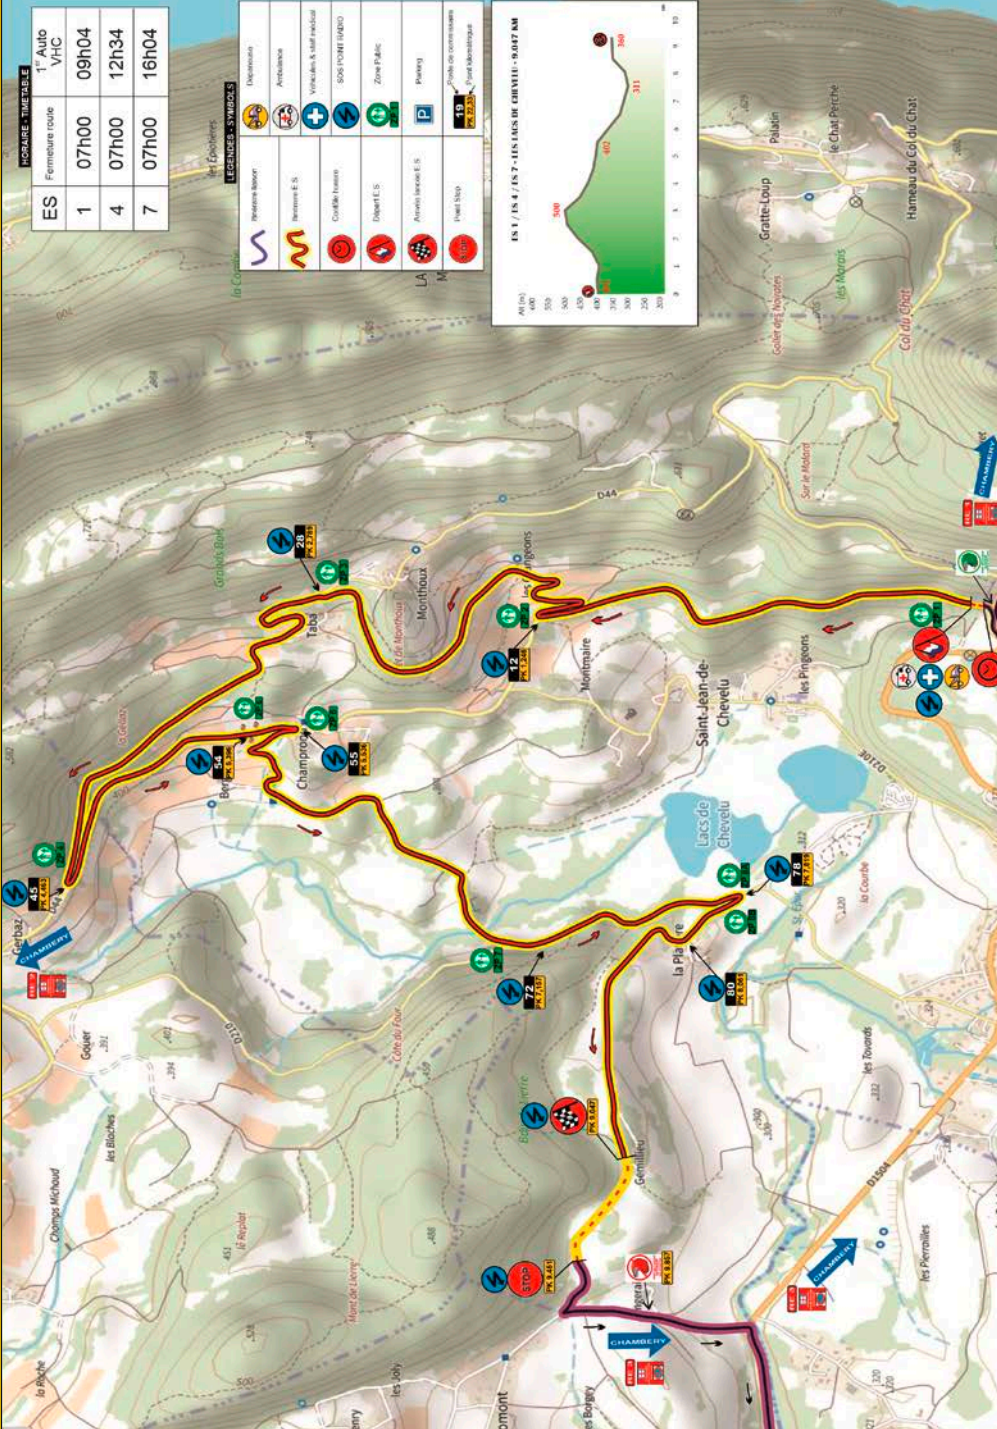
HORAIRE - TIMETABLE

| ES | Fermeture route | 1$^{er}$ Auto VHC |
|---|---|---|
| 1 | 07h00 | 09h04 |
| 4 | 07h00 | 12h34 |
| 7 | 07h00 | 16h04 |

LEGENDES - SYMBOLS

Itinéraire liaison
Itinéraire E.S
Contrôle horaire
Départ E.S
Arrivée lancée E.S
Point Stop
Dépanneuse
Ambulance
Véhicules & staff médical
SOS POINT RADIO
Zone Public
Parking
Poste de commissaires
Point kilométrique

ES 1 / ES 4 / ES 7 - LES LACS DE CHEVELU - 9.047 KM

Alt (m)
600
550
500
450
400
350
300
250
200

500
402
311
360

0 1 2 3 4 5 6 7 8 9 10

Gerbaz
45
Bergin
54
Champrovent
55
Tabé
28
Monthoux
12
Montmaire
Saint-Jean-de-Chevelu
Lacs de Chevelu
Les Pingeons
78
80
72
La Plâtrière
Gémilieu
STOP
CHAMBERY
CHAMBERY
CHAMBERY
CHAMBERY
Gouer
les Blaches
Champs Michoud
le Replat
Mont de Lierre
les Joly
la Biolle
Côte du Four
les Toiroris
la Combe
les Epoleres
Gratte-Loup
Palatin
le Chat Perché
Hameau du Col du Chat
Col du Chat
les Marais
Sur le Molard
Grolard Bois
D44
D210
D1504
D210E
les Pierrailles
les Borgey